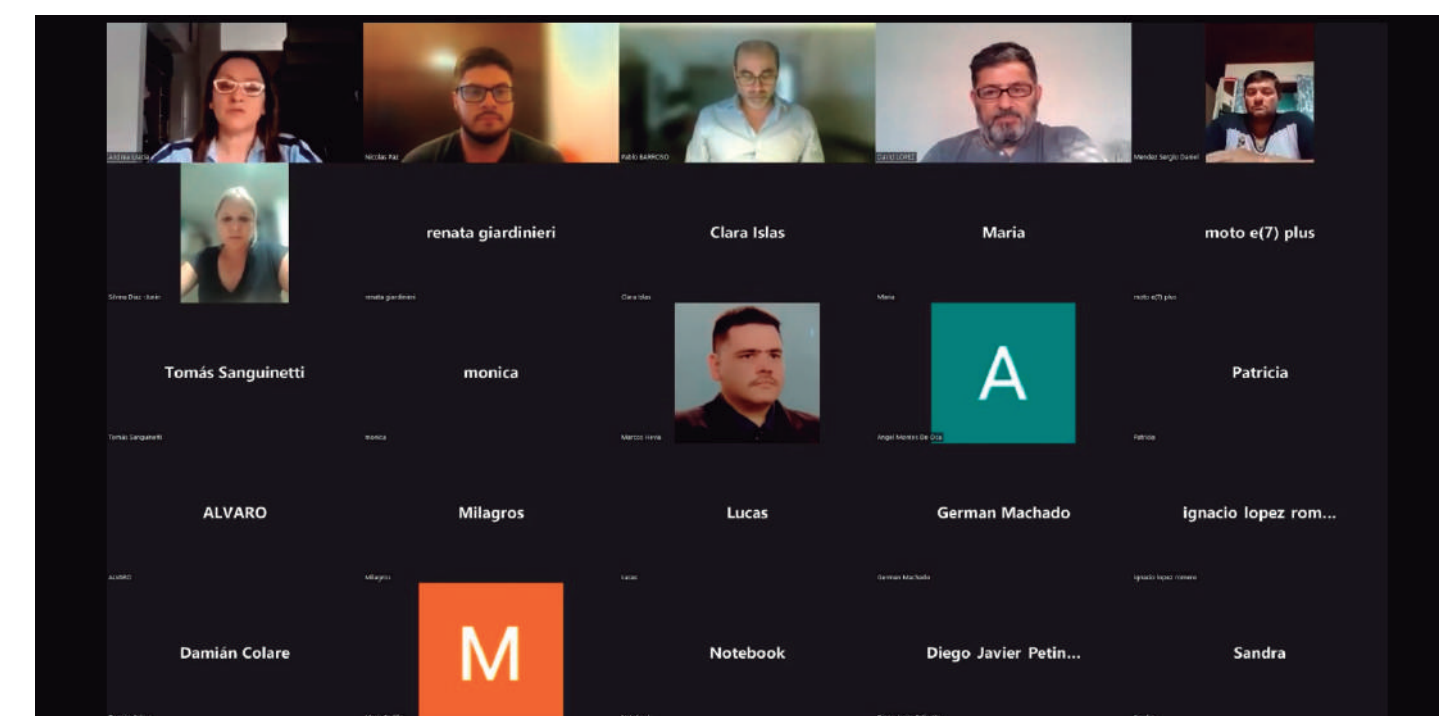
ARENA Lucia
Nicolas Paz
Pablo BARROSO
DAVID LOPEZ
Mendez Sergio Daniel

renata giardinieri
Clara Islas
Maria
moto e(7) plus

Silvina Diaz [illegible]
renata giardinieri
Clara Islas
Maria
moto e(7) plus

Tomás Sanguinetti
monica
A
Patricia

Tomas Sanguinetti
monica
Marcos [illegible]
Angel Montes De Oca
Patricia

ALVARO
Milagros
Lucas
German Machado
ignacio lopez rom...

ALVARO
Milagros
Lucas
German Machado
ignacio lopez romero

Damián Colare
M
Notebook
Diego Javier Petin...
Sandra